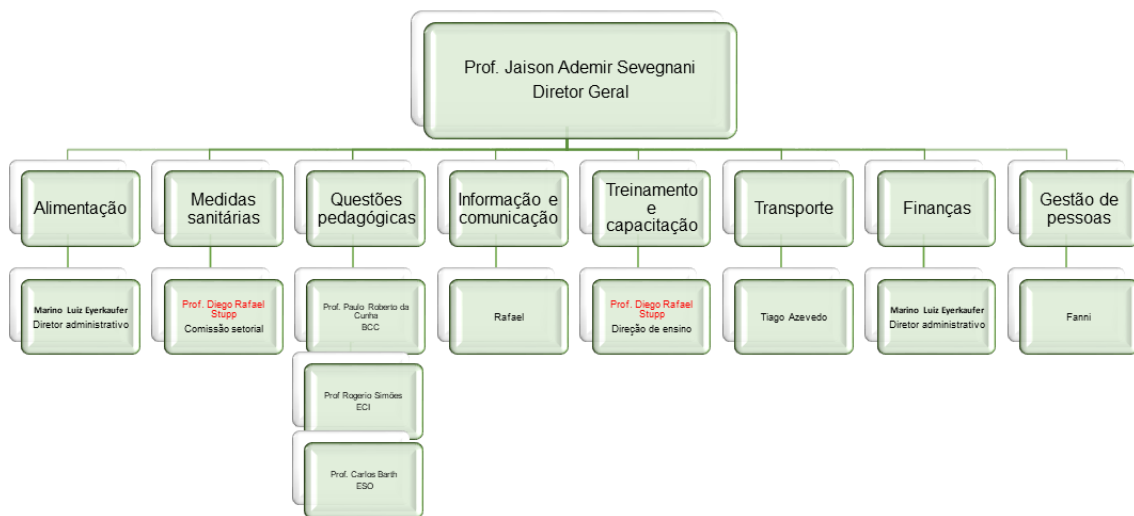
Prof. Jaison Ademir Sevegnani
Diretor Geral

Alimentação

Marino Luiz Eyerkaufer
Diretor administrativo

Medidas sanitárias

Prof. Diego Rafael Stupp
Comissão setorial

Questões pedagógicas

Prof. Paulo Roberto da Cunha
BCC

Prof Rogerio Simões
ECI

Prof. Carlos Barth
ESO

Informação e comunicação

Rafael

Treinamento e capacitação

Prof. Diego Rafael Stupp
Direção de ensino

Transporte

Tiago Azevedo

Finanças

Marino Luiz Eyerkaufer
Diretor administrativo

Gestão de pessoas

Fanni